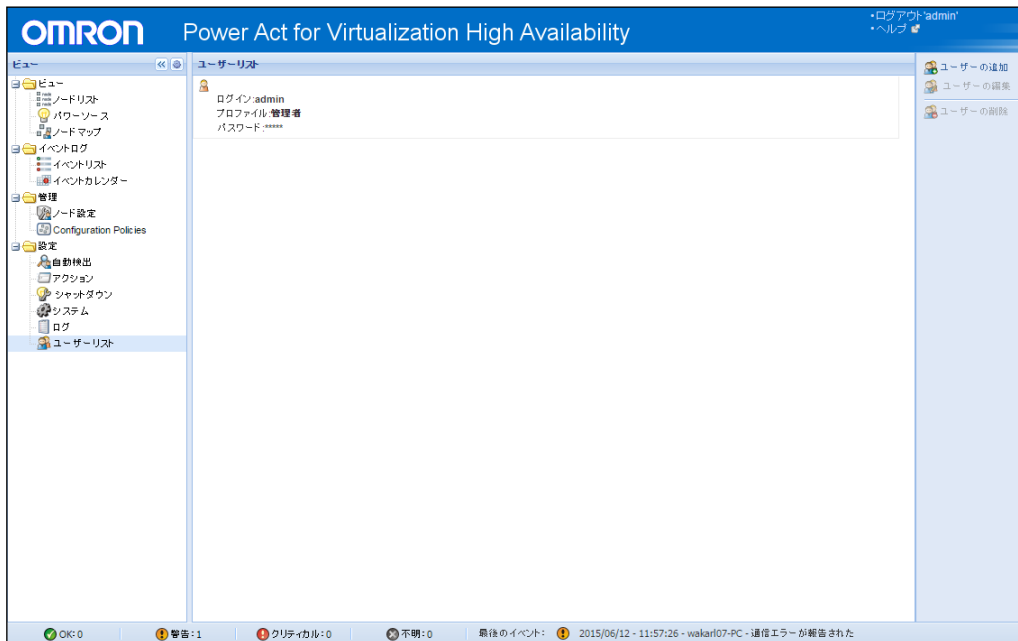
OMRON Power Act for Virtualization High Availability

• ログアウト'admin'
• ヘルプ

ビュー

ビュー
ノードリスト
パワーソース
ノードマップ
イベントログ
イベントリスト
イベントカレンダー
管理
ノード設定
Configuration Policies
設定
自動検出
アクション
シャットダウン
システム
ログ
ユーザーリスト

ユーザーリスト

ログイン:admin
プロファイル:管理者
パスワード:*****

ユーザーの追加
ユーザーの編集
ユーザーの削除

OK:0 警告:1 クリティカル:0 不明:0 最後のイベント: 2015/06/12 - 11:57:26 - wakarl07-PC - 通信エラーが報告された